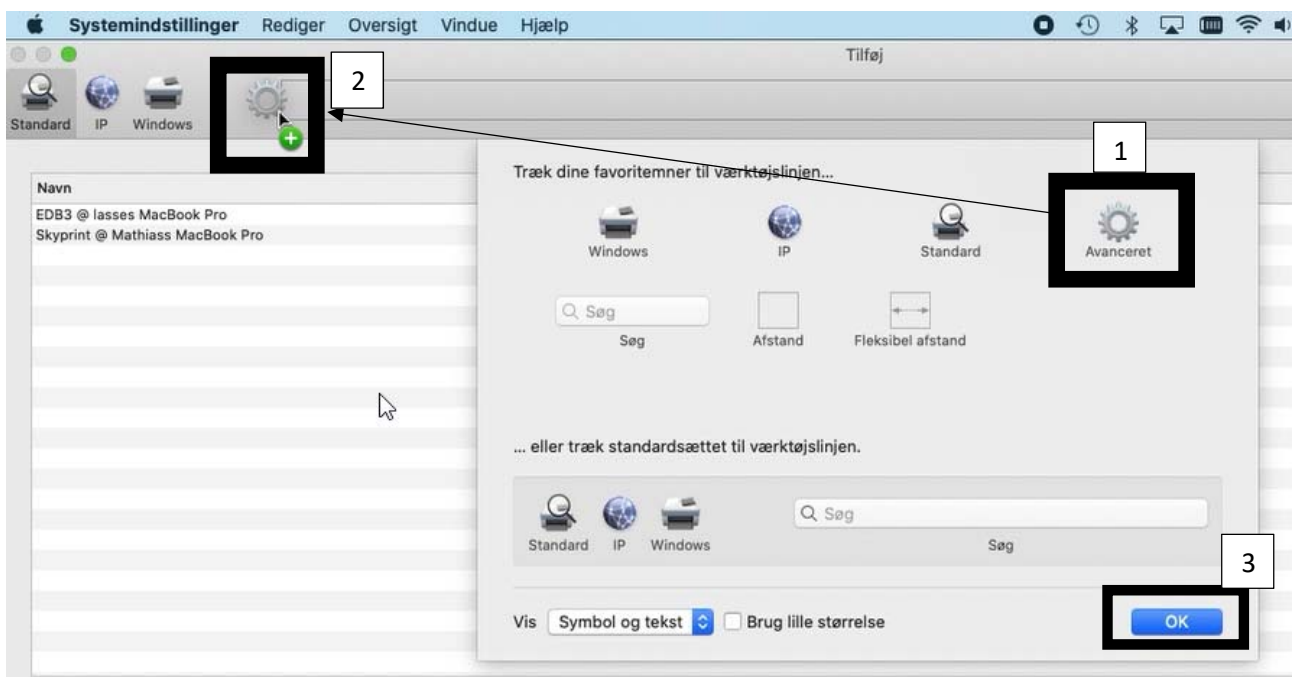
Systemindstillinger Rediger Oversigt Vindue Hjælp

Tilføj

Standard IP Windows

2

Navn
EDB3 @ lasses MacBook Pro
Skyprint @ Mathiass MacBook Pro

Træk dine favoritemner til værktøjslinjen...

1

Windows IP Standard Avanceret

Søg
Søg Afstand Fleksibel afstand

... eller træk standardsættet til værktøjslinjen.

Standard IP Windows
Søg
Søg

3

Vis Symbol og tekst Brug lille størrelse OK